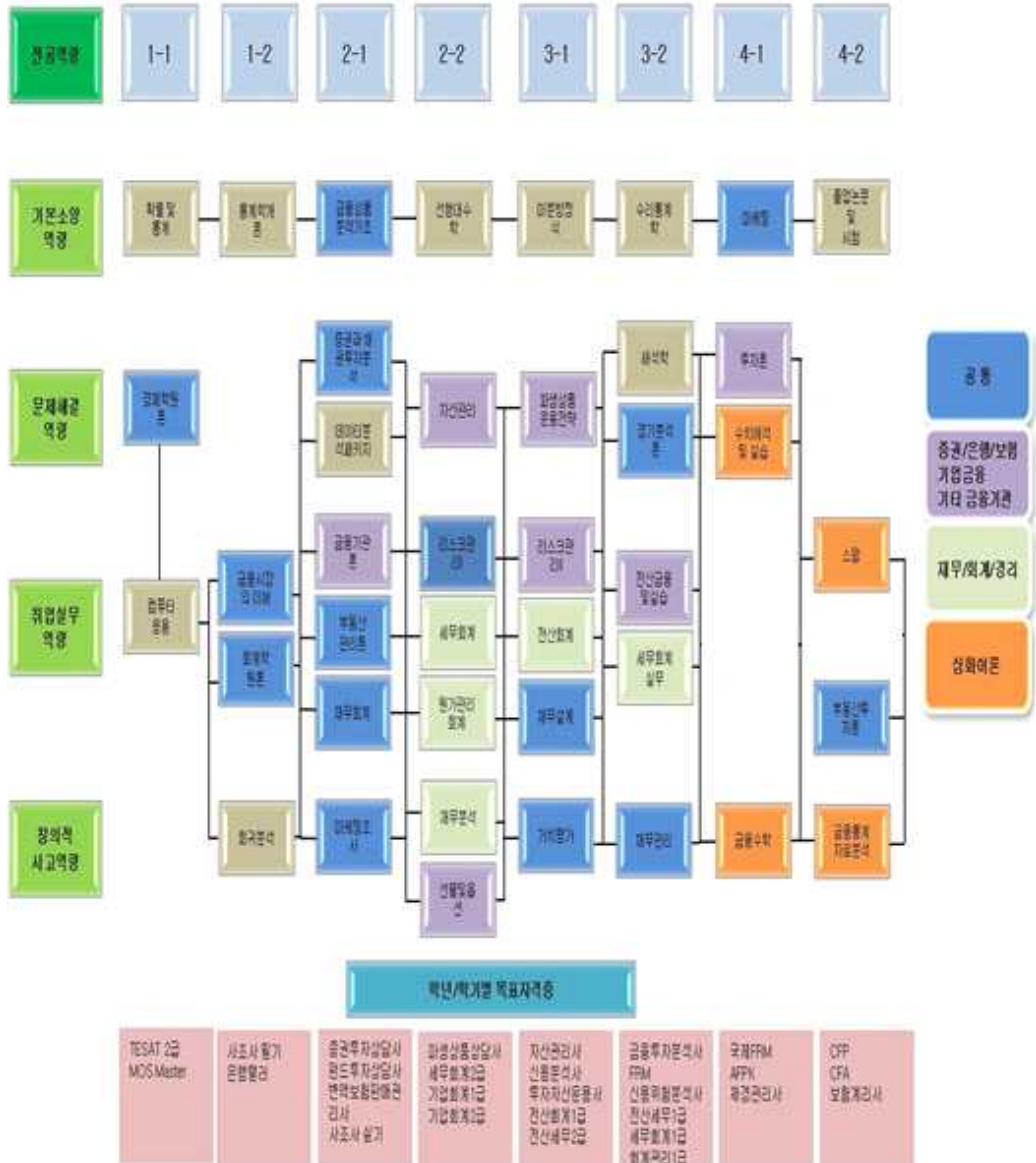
전공역량

1-1

1-2

2-1

2-2

3-1

3-2

4-1

4-2

기본소양 역량

확률 및 통계

통계학개론

금융상품분석기초

선형대수학

미분방정식

수리통계학

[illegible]

졸업논문 및 시험

문제해결 역량

경제학원론

증권분석 및 투자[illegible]

데이터분석패키지

자산관리

파생상품운용전략

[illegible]

경기분석론

투자론

수리해석 및 실습

취업실무 역량

컴퓨터 응용

금융시장의 이해

회계학원론

금융기관론

부동산관리론

재무회계

리스크관리 I

세무회계

원가관리회계

리스크관리 II

전산회계

재무설계

전산금융 및 실습

세무회계 실무

스왑

부동산투자론

창의적 사고역량

회귀분석

미래학개론

재무분석

선물및옵션

가치평가

재무관리

금융수학

금융통계 자료분석

공통

증권/은행/보험 기업금융 기타 금융기관

재무/회계/경리

심화이론

학년/학기별 목표자격증

TESAT 2급 MOS Master

사조사 필기 은행텔러

증권투자상담사 펀드투자상담사 변액보험판매관리사 사조사 실기

파생상품상담사 세무회계3급 기업회계1급 기업회계3급

자산관리사 신용분석사 투자자산운용사 전산회계1급 전산세무2급

금융투자분석사 FRM 신용위험분석사 전산세무1급 세무회계1급 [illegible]

국제FRM AFPK 재경관리사

CFP CFA 보험계리사